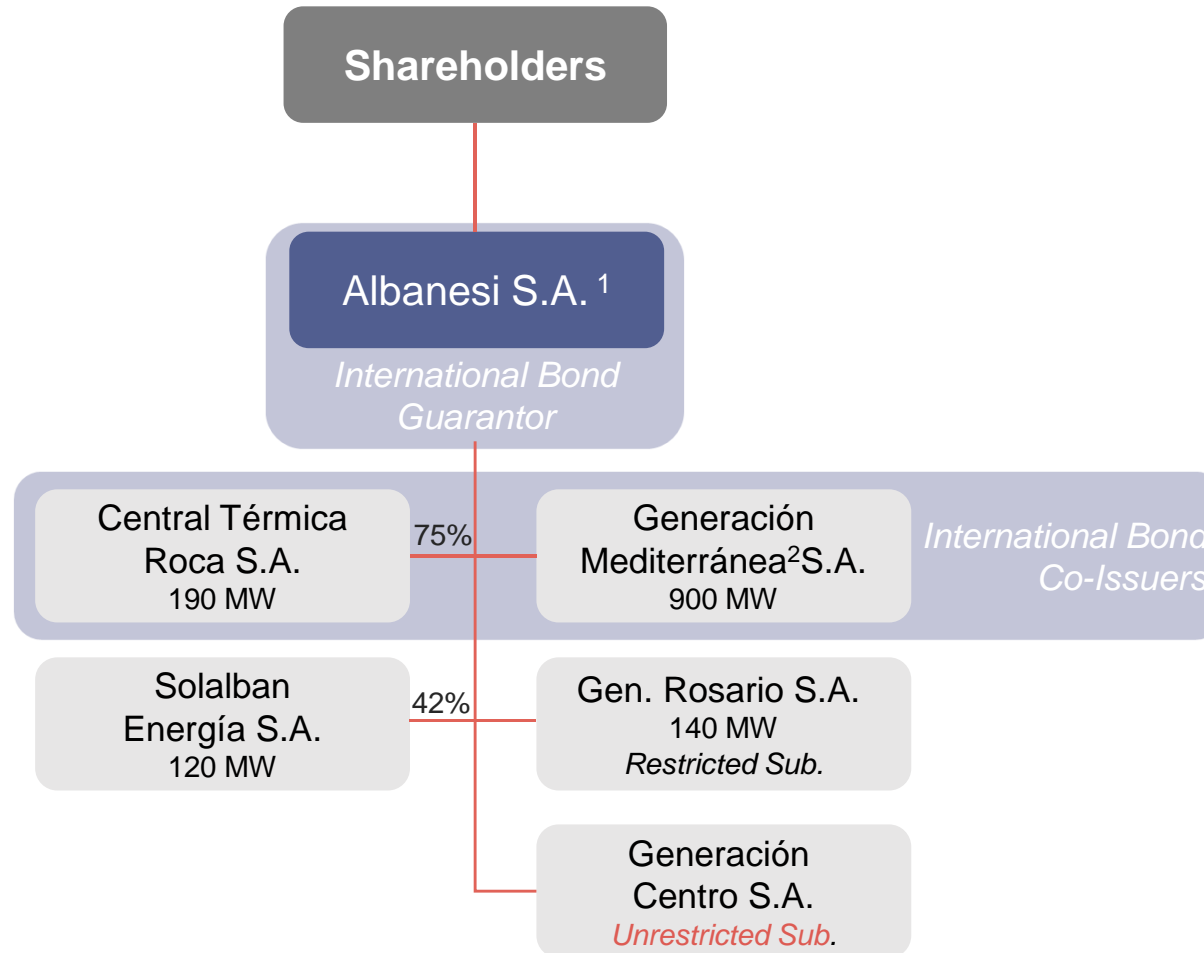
Shareholders

Albanesi S.A. $^1$

International Bond Guarantor

Central Térmica Roca S.A.
190 MW

75%

Generación Mediterránea$^2$S.A.
900 MW

International Bond Co-Issuers

Solalban Energía S.A.
120 MW

42%

Gen. Rosario S.A.
140 MW
Restricted Sub.

Generación Centro S.A.
Unrestricted Sub.